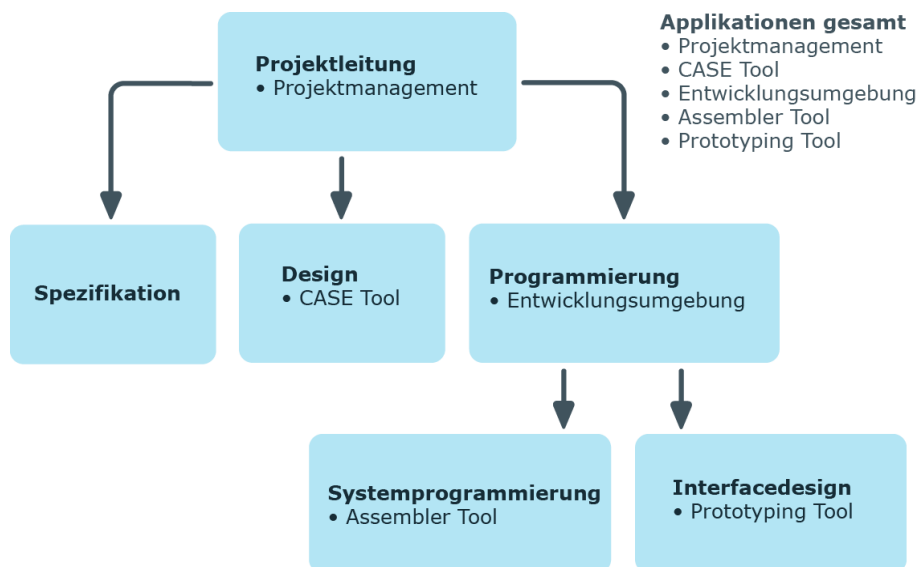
Projektleitung
• Projektmanagement

Applikationen gesamt
• Projektmanagement
• CASE Tool
• Entwicklungsumgebung
• Assembler Tool
• Prototyping Tool

Spezifikation

Design
• CASE Tool

Programmierung
• Entwicklungsumgebung

Systemprogrammierung
• Assembler Tool

Interfacedesign
• Prototyping Tool